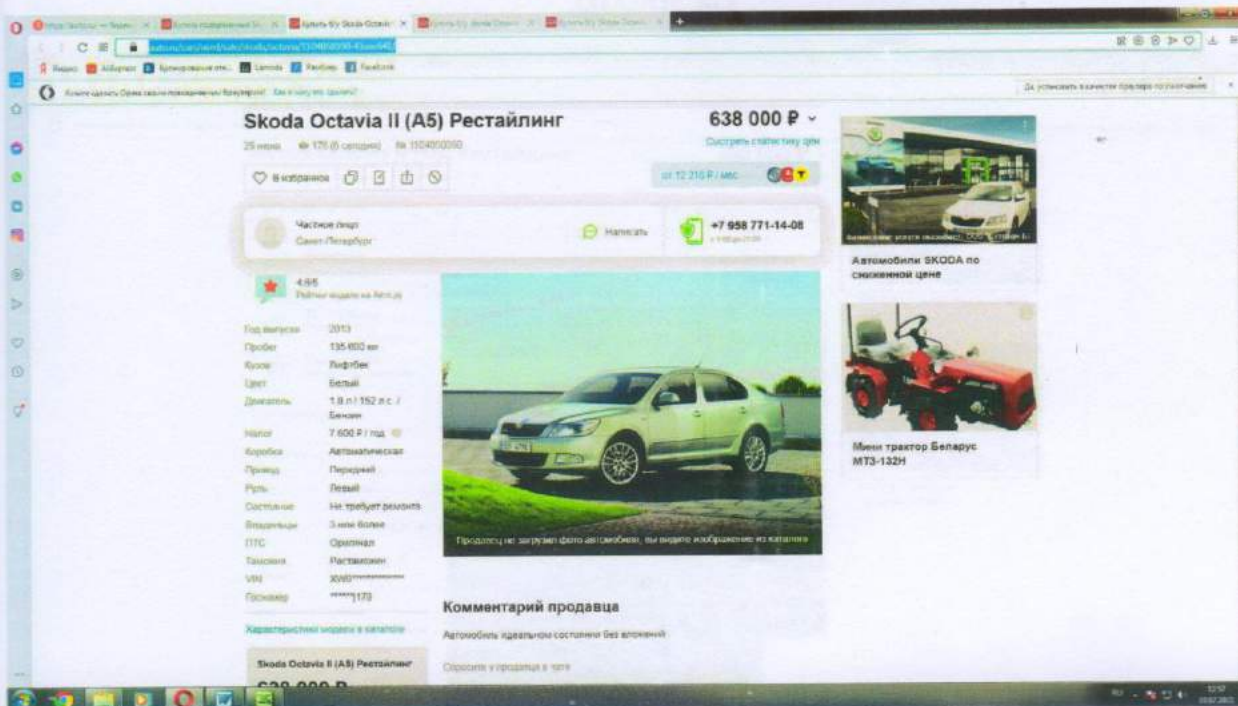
Skoda Octavia II (A5) Рестайлинг

638 000 ₽

25 июня · 175 (6 сегодня) · № 1104800080

Смотреть статистику цен

В избранное

от 12 210 ₽ / мес.

Частное лицо
Санкт-Петербург

Написать

+7 958 771-14-08

4.65
Рейтинг модели на Авто.ру

| | |
|---|---|
| Год выпуска | 2013 |
| Пробег | 135 000 км |
| Кузов | Лифтбек |
| Цвет | Белый |
| Двигатель | 1.8 л / 152 л.с. / Бензин |
| Налог | 7 600 ₽ / год |
| Коробка | Автоматическая |
| Привод | Передний |
| Руль | Левый |
| Состояние | Не требует ремонта |
| Владельцы | 3 или более |
| ПТС | Оригинал |
| Таможня | Растаможен |
| VIN | XW8************ |
| Госномер | *****178 |

Характеристики модели в каталоге

Skoda Octavia II (A5) Рестайлинг

Продавец не загрузил фото автомобиля, вы видите изображение из каталога

Комментарий продавца

Автомобиль идеальном состоянии без вложений

Спросите у продавца в чате

Автомобили SKODA по сниженной цене

Мини трактор Беларус МТЗ-132Н

Да, установить в качестве браузера по умолчанию